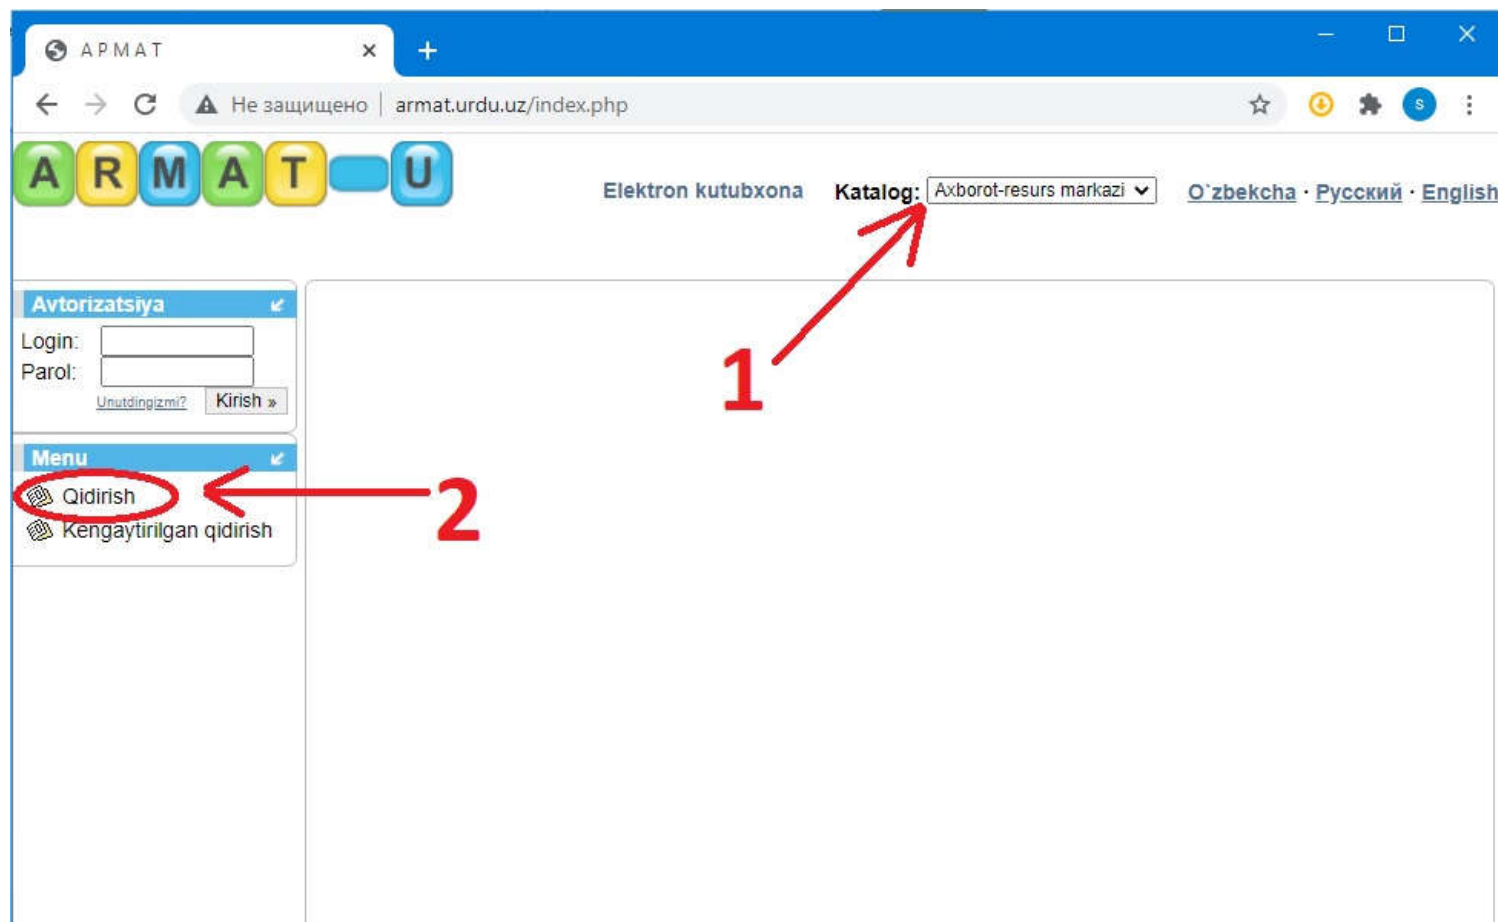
АРМАТ

Не защищено | armat.urdu.uz/index.php

ARMAT U

Elektron kutubxona Katalog: Axborot-resurs markazi O`zbekcha · Русский · English

1

Avtorizatsiya

Login:

Parol:

Unutdingizmi? Kirish »

Menu

Qidirish

Kengaytirilgan qidirish

2